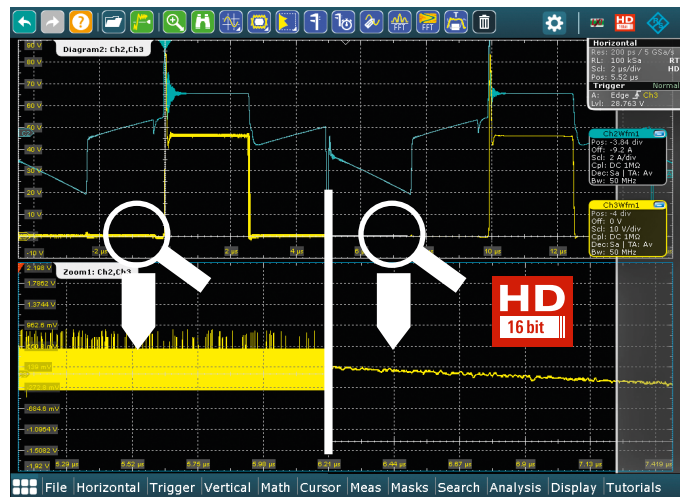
?
HD
Diagram2: Ch2,Ch3
80 V
70 V
60 V
50 V
40 V
30 V
20 V
10 V
-10 V
2 µs
4 µs
6 µs
8 µs
10 µs
12 µs
Horizontal
Res: 200 ps / 5 GSa/s
RL: 100 kSa RT
Scl: 2 µs/div HD
Pos: 5.52 µs
Trigger Normal
A: Edge Ch3
Lvl: 28.763 V
Ch2Wfm1
Pos: -3.84 div
Off: -9.2 A
Scl: 2 A/div
Cpl: DC 1MΩ
Dec:Sa | TA: Av
Bw: 50 MHz
Ch3Wfm1
Pos: -4 div
Off: 0 V
Scl: 10 V/div
Cpl: DC 1MΩ
Dec:Sa | TA: Av
Bw: 50 MHz
2.198 V
Zoom1: Ch2,Ch3
1.7862 V
1.3744 V
962.6 mV
-684.8 mV
-1.0964 V
-1.5082 V
-1.92 V
5.29 µs
5.52 µs
5.75 µs
5.98 µs
6.21 µs
6.44 µs
6.67 µs
6.9 µs
7.13 µs
7.419 µs
HD
16 bit
File Horizontal Trigger Vertical Math Cursor Meas Masks Search Analysis Display Tutorials